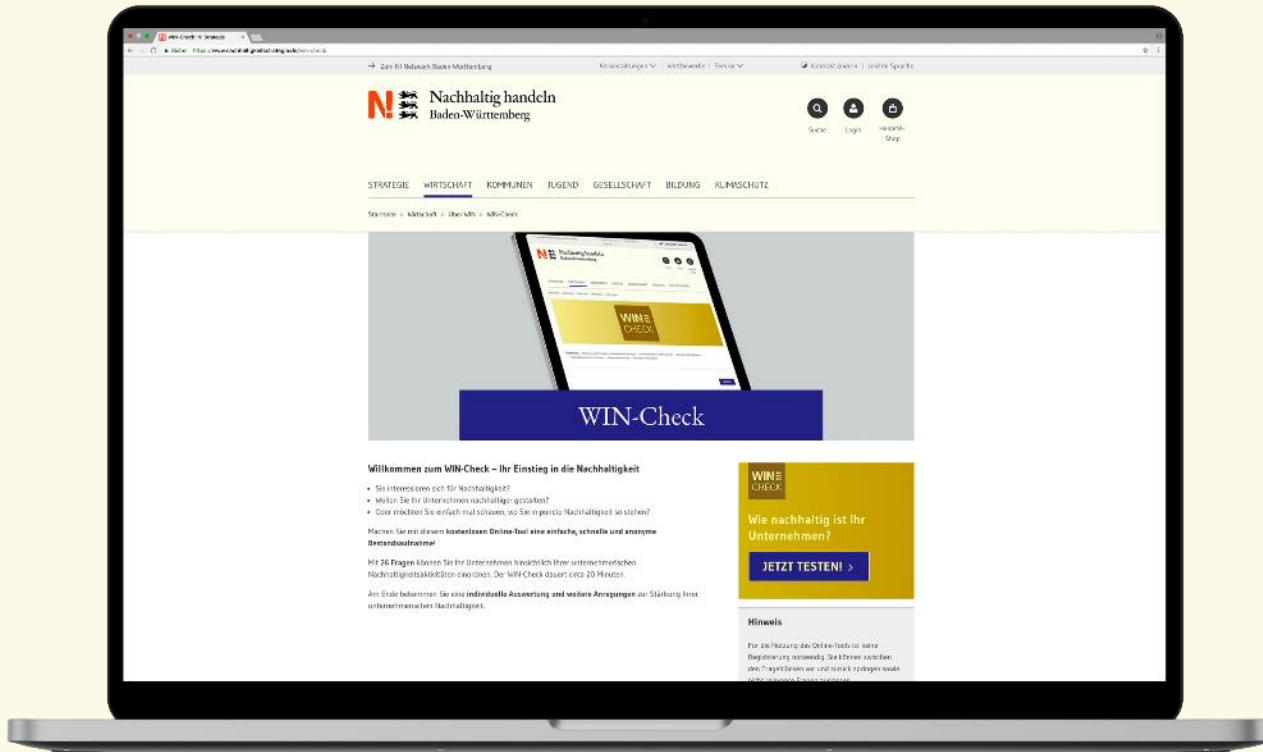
WIN-Check: N! Strategie

Sicher https://www.nachhaltigkeitsstrategie.de/win-check

→ Zum N! Netzwerk Baden-Württemberg

Veranstaltungen | Wettbewerbe | Service

Kontrast ändern | Leichte Sprache

N! Nachhaltig handeln Baden-Württemberg

Suche Login Hinweis-Shop

STRATEGIE WIRTSCHAFT KOMMUNEN JUGEND GESELLSCHAFT BILDUNG KLIMASCHUTZ

Startseite > Wirtschaft > Über WIN > WIN-Check

WIN CHECK

WIN-Check

Willkommen zum WIN-Check – Ihr Einstieg in die Nachhaltigkeit

- Sie interessieren sich für Nachhaltigkeit?
- Wollen Sie Ihr Unternehmen nachhaltiger gestalten?
- Oder möchten Sie einfach mal schauen, wo Sie in puncto Nachhaltigkeit so stehen?

Machen Sie mit diesem kostenlosen Online-Tool eine einfache, schnelle und anonyme Bestandsaufnahme!

Mit 26 Fragen können Sie Ihr Unternehmen hinsichtlich ihrer unternehmerischen Nachhaltigkeitsaktivitäten einordnen. Der WIN-Check dauert circa 20 Minuten.

Am Ende bekommen Sie eine individuelle Auswertung und weitere Anregungen zur Stärkung Ihrer unternehmerischen Nachhaltigkeit.

WIN CHECK

Wie nachhaltig ist Ihr Unternehmen?

JETZT TESTEN! >

Hinweis

Für die Nutzung des Online-Tools ist keine Registrierung notwendig. Sie können zwischen den Fragen hin- und her und zurück springen sowie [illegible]